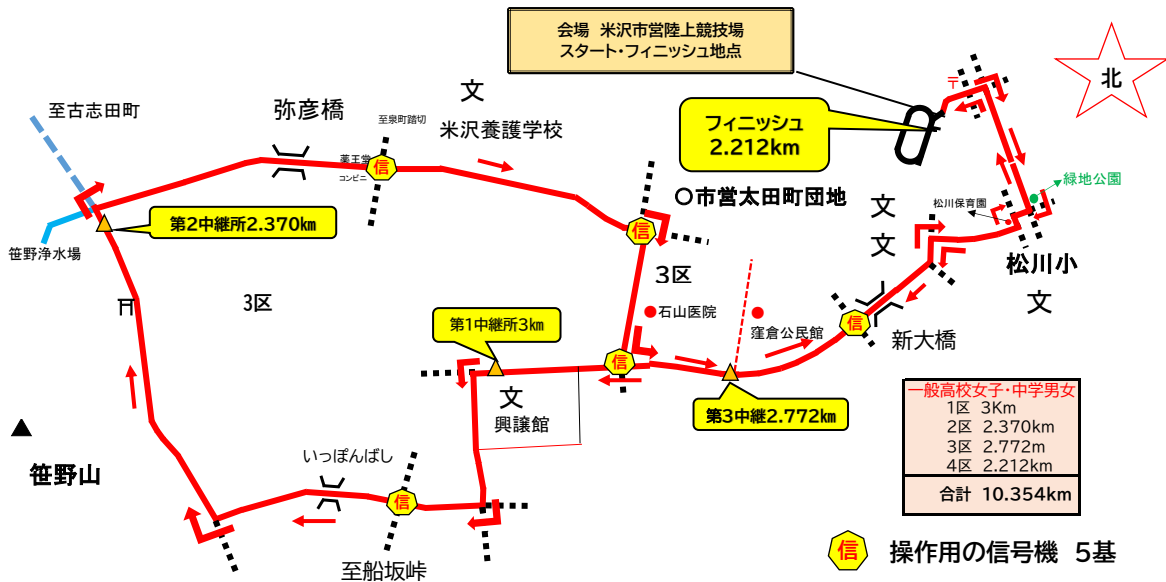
会場 米沢市営陸上競技場
スタート・フィニッシュ地点

北

フィニッシュ
2.212km

至古志田町

弥彦橋

文

米沢養護学校

至泉町踏切

薬王堂

信

コンビニ

〇市営太田町団地

緑地公園

松川保育園

文

文

松川小

文

第2中継所2.370km

笹野浄水場

3区

3区

石山医院

窪倉公民館

信

新大橋

第1中継所3km

信

文

興譲館

第3中継2.772km

一般高校女子・中学男女
1区 3Km
2区 2.370km
3区 2.772m
4区 2.212km

合計 10.354km

笹野山

いっぽんばし

信

至船坂峠

信 操作用の信号機 5基